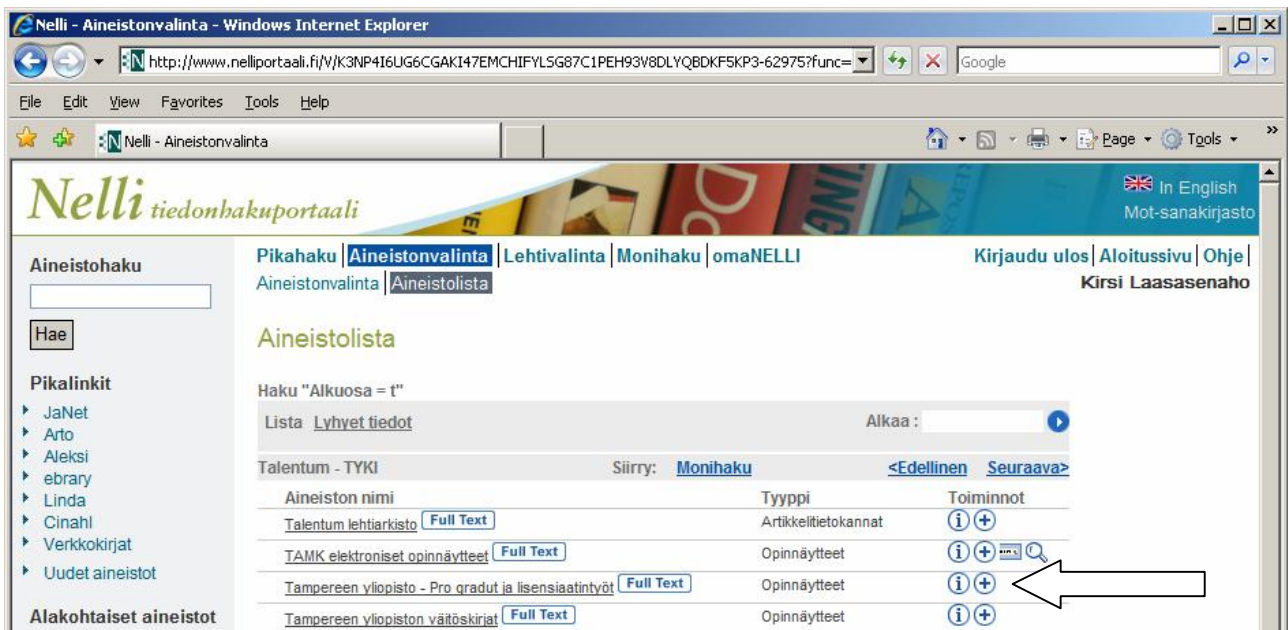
Nelli - Aineistonvalinta - Windows Internet Explorer

http://www.nelliportaali.fi/V/K3NP4I6UG6CGAKI47EMCHIFYLSG87C1PEH93V8DLYQBDKF5KP3-62975?func=

Google

File Edit View Favorites Tools Help

Nelli - Aineistonvalinta

Page Tools

Nelli tiedonhakuportaali

In English
Mot-sanakirjasto

Aineistohaku

Hae

Pikalinkit
JaNet
Arto
Aleksi
ebrary
Linda
Cinahl
Verkkokirjat
Uudet aineistot

Alakohtaiset aineistot

Pikahaku | Aineistonvalinta | Lehtivalinta | Monihaku | omaNELLI
Aineistonvalinta | Aineistolista

Kirjaudu ulos | Aloitussivu | Ohje |
Kirsi Laasasenaho

Aineistolista

Haku "Alkuosa = t"

Lista Lyhyet tiedot

Alkaa :

Talentum - TYKI Siirry: Monihaku <Edellinen Seuraava>

| Aineiston nimi | Tyyppi | Toiminnot |
|---|---|---|
| Talentum lehtiarkisto Full Text | Artikkelitietokannat | |
| TAMK elektroniset opinnäytteet Full Text | Opinnäytteet | |
| Tampereen yliopisto - Pro gradut ja lisensiaatintyöt Full Text | Opinnäytteet | |
| Tampereen yliopiston väitöskirjat Full Text | Opinnäytteet | |